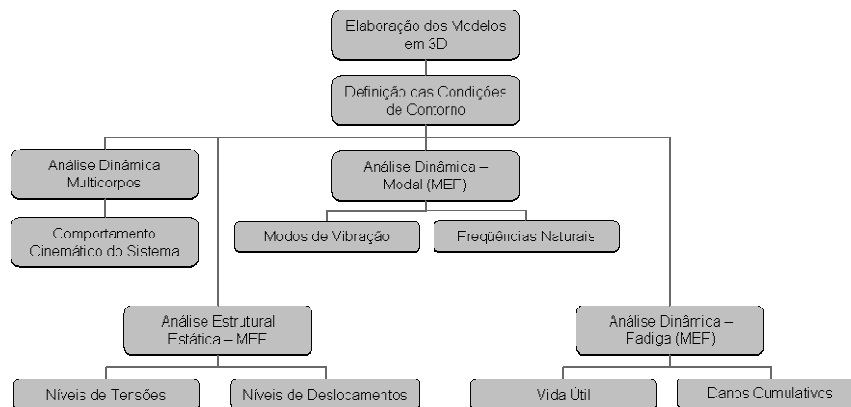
Elaboração dos Modelos em 3D

Definição das Condições de Contorno

Análise Dinâmica Multicorpos

Comportamento Cinemático do Sistema

Análise Dinâmica – Modal (MEF)

Modos de Vibração

Freqüências Naturais

Análise Estrutural Estática – MEF

Níveis de Tensões

Níveis de Deslocamentos

Análise Dinâmica – Fadiga (MEF)

Vida Útil

Danos Cumulativos